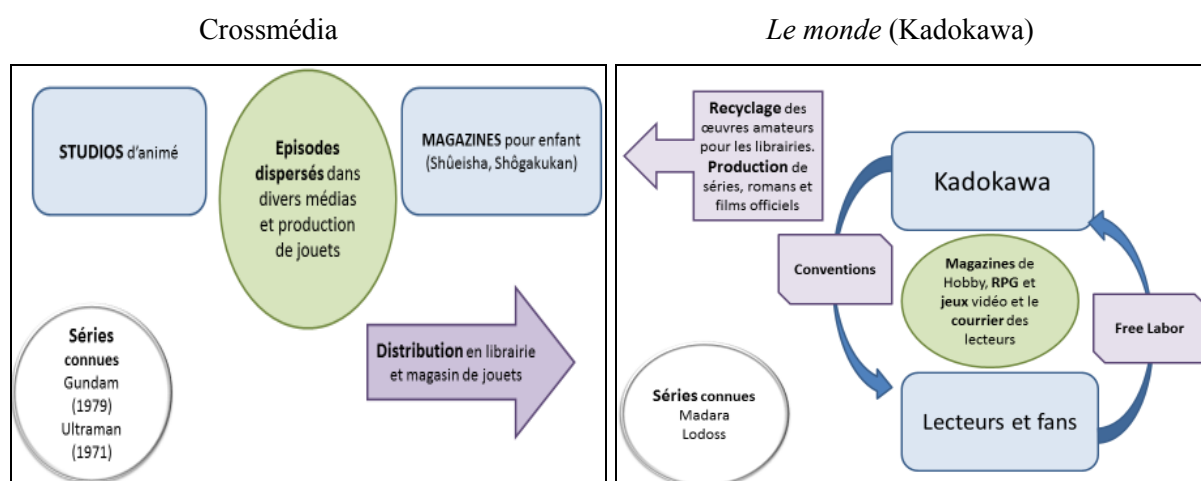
Crossmédia

STUDIOS d'animé

Episodes dispersés dans divers médias et production de jouets

MAGAZINES pour enfant (Shûeisha, Shôgakukan)

Séries connues Gundam (1979) Ultraman (1971)

Distribution en librairie et magasin de jouets

Le monde (Kadokawa)

Recyclage des œuvres amateurs pour les librairies. Production de séries, romans et films officiels

Kadokawa

Conventions

Magazines de Hobby, RPG et jeux vidéo et le courrier des lecteurs

Free Labor

Séries connues Madara Lodoss

Lecteurs et fans